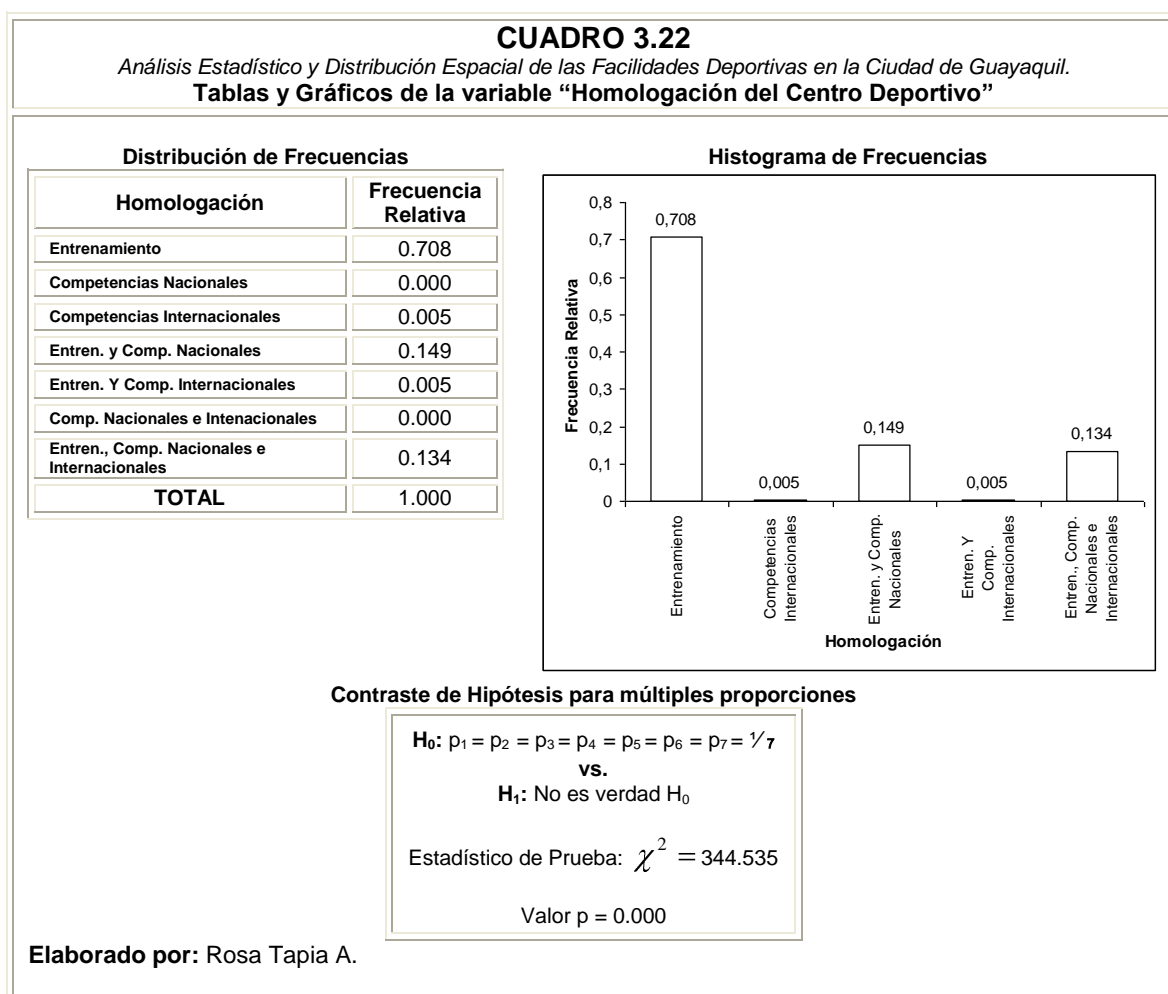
**CUADRO 3.22**
*Análisis Estadístico y Distribución Espacial de las Facilidades Deportivas en la Ciudad de Guayaquil.*
**Tablas y Gráficos de la variable "Homologación del Centro Deportivo"**

**Distribución de Frecuencias**

| Homologación | Frecuencia Relativa |
|---|---|
| Entrenamiento | 0.708 |
| Competencias Nacionales | 0.000 |
| Competencias Internacionales | 0.005 |
| Entren. y Comp. Nacionales | 0.149 |
| Entren. Y Comp. Internacionales | 0.005 |
| Comp. Nacionales e Intenacionales | 0.000 |
| Entren., Comp. Nacionales e Internacionales | 0.134 |
| TOTAL | 1.000 |

**Histograma de Frecuencias**

0,8
0,7
0,6
0,5
0,4
0,3
0,2
0,1
0

Frecuencia Relativa

0,708
0,005
0,149
0,005
0,134

Entrenamiento
Competencias Internacionales
Entren. y Comp. Nacionales
Entren. Y Comp. Internacionales
Entren., Comp. Nacionales e Internacionales

Homologación

**Contraste de Hipótesis para múltiples proporciones**

**H₀:** $p_1 = p_2 = p_3 = p_4 = p_5 = p_6 = p_7 = \frac{1}{7}$
**vs.**
**H₁:** No es verdad $H_0$

Estadístico de Prueba: $\chi^2 = 344.535$

Valor p = 0.000

**Elaborado por:** Rosa Tapia A.